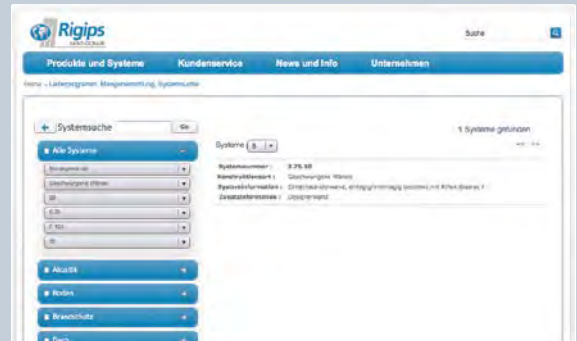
Rigips

Suche

Produkte und Systeme
Kundenservice
News und Info
Unternehmen

Home » Leitprogramm: Mengenermittlung, Systemsuche

Systemsuche
Go

Alle Systeme

Bauregelliste

Geschosshohe Wände

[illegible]

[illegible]

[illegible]

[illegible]

Akustik

Rollen

Brandschutz

Dach

Systeme 5

1 Systeme gefunden

Systemnummer: 3.75.10
Konstruktionsart: Geschosshohe Wände
Systeminformation: Einschalige Wand, einlagig beplankt mit Rigips-Platte
Zusatzinformation: Doppelwand